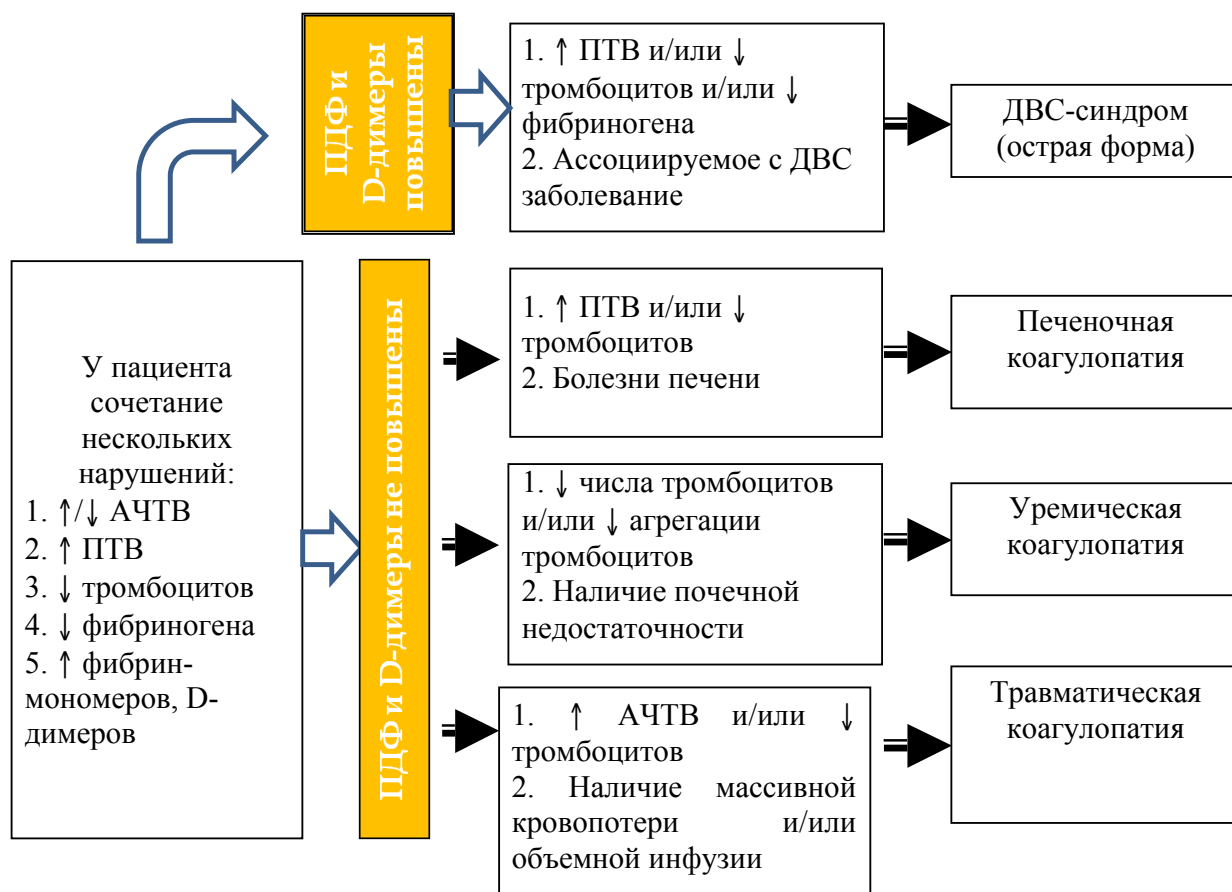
У пациента сочетание нескольких нарушений:
1. ↑/↓ АЧТВ
2. ↑ ПТВ
3. ↓ тромбоцитов
4. ↓ фибриногена
5. ↑ фибрин-мономеров, D-димеров

ПДФ и D-димеры повышены

1. ↑ ПТВ и/или ↓ тромбоцитов и/или ↓ фибриногена
2. Ассоциируемое с ДВС заболевание

ДВС-синдром (острая форма)

ПДФ и D-димеры не повышены

1. ↑ ПТВ и/или ↓ тромбоцитов
2. Болезни печени

Печеночная коагулопатия

1. ↓ числа тромбоцитов и/или ↓ агрегации тромбоцитов
2. Наличие почечной недостаточности

Уремическая коагулопатия

1. ↑ АЧТВ и/или ↓ тромбоцитов
2. Наличие массивной кровопотери и/или объемной инфузии

Травматическая коагулопатия